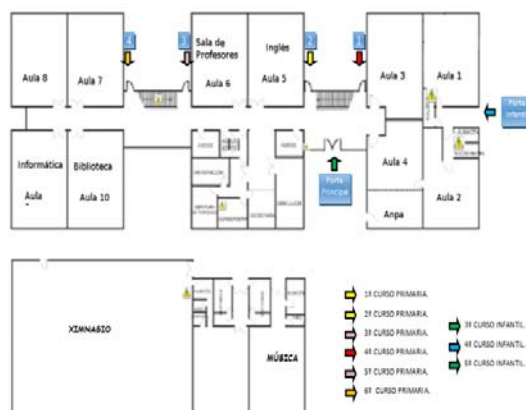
4
3
Sala de Profesores
Inglés
2
1
Aula 8
Aula 7
Aula 6
Aula 5
Aula 3
Aula 1
Porta Infantil
Informática
Aula
Biblioteca
Aula 10
Porta Principal
Aula 4
Anpa
Aula 2
XIMNASIO
MÚSICA
1º CURSO PRIMARIA.
2º CURSO PRIMARIA.
3º CURSO PRIMARIA.
4º CURSO PRIMARIA.
5º CURSO PRIMARIA.
6º CURSO PRIMARIA.
3º CURSO INFANTIL.
4º CURSO INFANTIL.
5º CURSO INFANTIL.